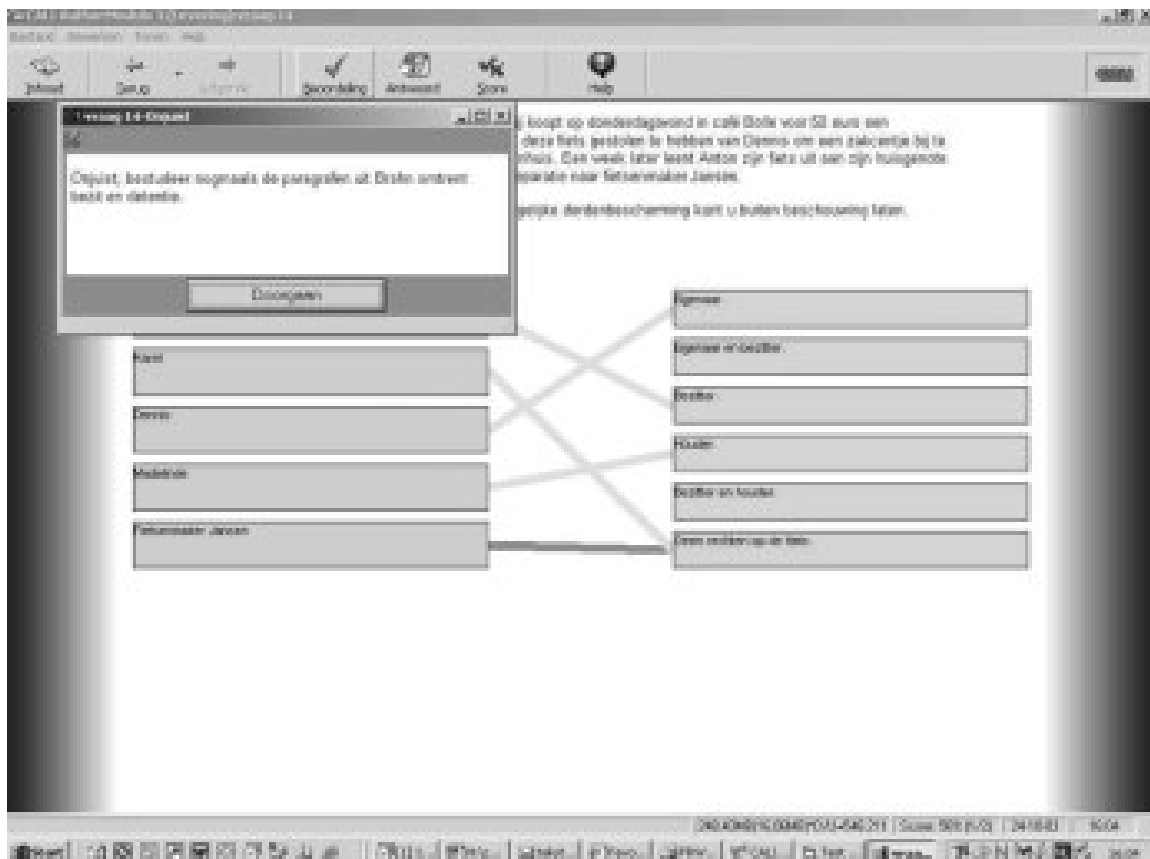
Bestand Bewerken Tonen Help

Inhoud
Terug
Volgende
Beoordeling
Antwoord
Score
Help

Vraag 1.4 Onjuist

Onjuist, bestudeer nogmaals de paragrafen uit Boek ... omtrent bezit en detentie.

Doorgaan

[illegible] koopt op donderdagavond in café Bolle voor 50 euro een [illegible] deze fiets gestolen te hebben van Dennis om een zakcentje bij te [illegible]huis. Een week later leent Anton zijn fiets uit aan zijn huisgenote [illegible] reparatie naar fietsenmaker Jansen.

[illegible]gelijke derdenbescherming kunt u buiten beschouwing laten.

Kent

Dennis

Madelein

Fietsenmaker Jansen

Eigenaar

Eigenaar en bezitter

Bezitter

Houder

Bezitter en houder

Geen rechten op de fiets

Score: 50 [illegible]